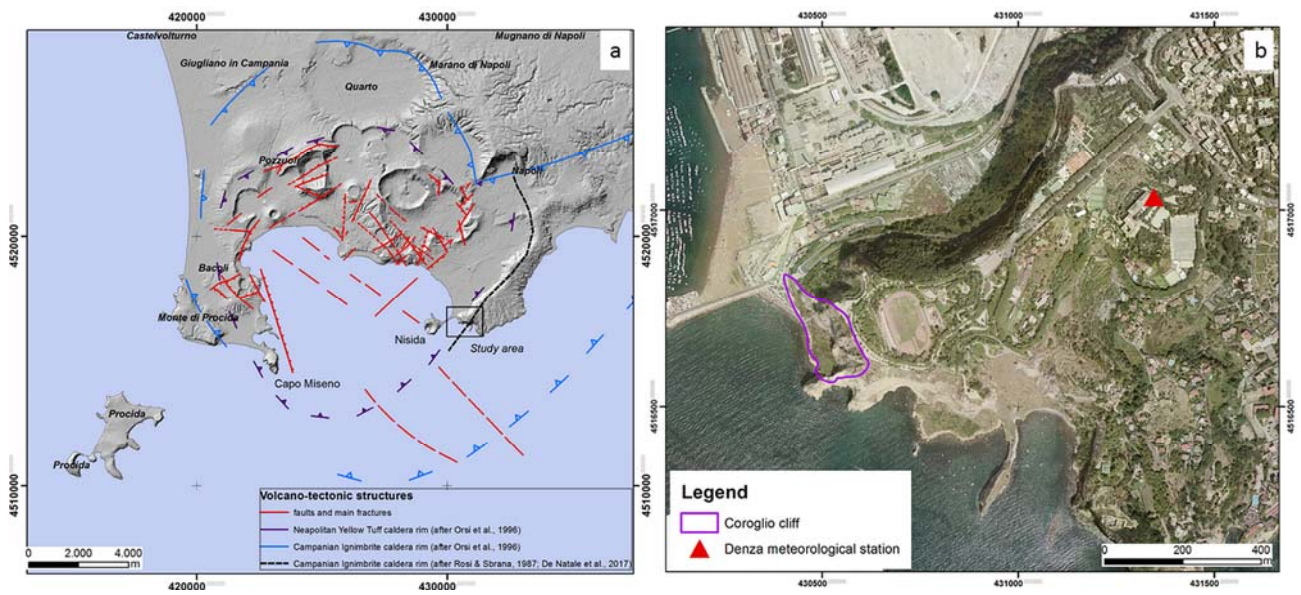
420000
430000
a
Castelvolturno
Mugnano di Napoli
Giugliano in Campania
Marano di Napoli
Quarto
Pozzuoli
Napoli
4520000
4520000
Bacoli
Monte di Procida
Nisida
Study area
Capo Miseno
Procida
Procida
4510000
4510000
Volcano-tectonic structures
faults and main fractures
Neapolitan Yellow Tuff caldera rim (after Orsi et al., 1996)
Campanian Ignimbrite caldera rim (after Orsi et al., 1996)
Campanian Ignimbrite caldera rim (after Rosi & Sbrana, 1987; De Natale et al., 2017)
0 2.000 4.000
m
420000
430000

430500
431000
431500
b
4517000
4517000
4516500
4516500
Legend
Coroglio cliff
Denza meteorological station
0 200 400
m
430500
431000
431500